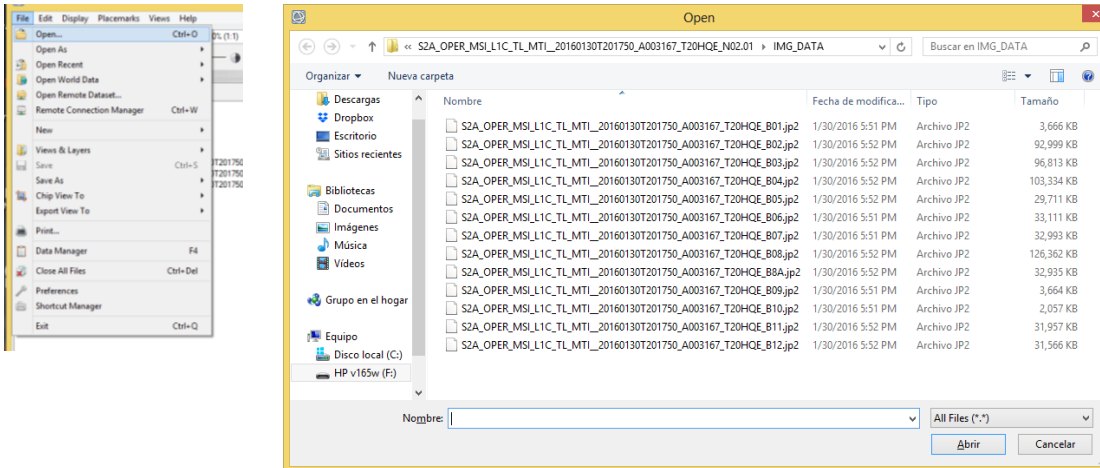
File Edit Display Placemarks Views Help

Open... Ctrl+O
Open As
Open Recent
Open World Data
Open Remote Dataset...
Remote Connection Manager Ctrl+W
New
Views & Layers
Save Ctrl+S
Save As
Chip View To
Export View To
Print...
Data Manager F4
Close All Files Ctrl+Del
Preferences
Shortcut Manager
Exit Ctrl+Q

0% (1:1)
T201750
T201750
T201750

Open

« S2A_OPER_MSI_L1C_TL_MTI__20160130T201750_A003167_T20HQE_N02.01 › IMG_DATA

Buscar en IMG_DATA

Organizar ▾ Nueva carpeta

Descargas
Dropbox
Escritorio
Sitios recientes
Bibliotecas
Documentos
Imágenes
Música
Vídeos
Grupo en el hogar
Equipo
Disco local (C:)
HP v165w (F:)

| Nombre | Fecha de modifica... | Tipo | Tamaño |
|---|---|---|---|
| S2A_OPER_MSI_L1C_TL_MTI__20160130T201750_A003167_T20HQE_B01.jp2 | 1/30/2016 5:51 PM | Archivo JP2 | 3,666 KB |
| S2A_OPER_MSI_L1C_TL_MTI__20160130T201750_A003167_T20HQE_B02.jp2 | 1/30/2016 5:52 PM | Archivo JP2 | 92,999 KB |
| S2A_OPER_MSI_L1C_TL_MTI__20160130T201750_A003167_T20HQE_B03.jp2 | 1/30/2016 5:52 PM | Archivo JP2 | 96,813 KB |
| S2A_OPER_MSI_L1C_TL_MTI__20160130T201750_A003167_T20HQE_B04.jp2 | 1/30/2016 5:52 PM | Archivo JP2 | 103,334 KB |
| S2A_OPER_MSI_L1C_TL_MTI__20160130T201750_A003167_T20HQE_B05.jp2 | 1/30/2016 5:52 PM | Archivo JP2 | 29,711 KB |
| S2A_OPER_MSI_L1C_TL_MTI__20160130T201750_A003167_T20HQE_B06.jp2 | 1/30/2016 5:51 PM | Archivo JP2 | 33,111 KB |
| S2A_OPER_MSI_L1C_TL_MTI__20160130T201750_A003167_T20HQE_B07.jp2 | 1/30/2016 5:51 PM | Archivo JP2 | 32,993 KB |
| S2A_OPER_MSI_L1C_TL_MTI__20160130T201750_A003167_T20HQE_B08.jp2 | 1/30/2016 5:52 PM | Archivo JP2 | 126,362 KB |
| S2A_OPER_MSI_L1C_TL_MTI__20160130T201750_A003167_T20HQE_B8A.jp2 | 1/30/2016 5:52 PM | Archivo JP2 | 32,935 KB |
| S2A_OPER_MSI_L1C_TL_MTI__20160130T201750_A003167_T20HQE_B09.jp2 | 1/30/2016 5:52 PM | Archivo JP2 | 3,664 KB |
| S2A_OPER_MSI_L1C_TL_MTI__20160130T201750_A003167_T20HQE_B10.jp2 | 1/30/2016 5:51 PM | Archivo JP2 | 2,057 KB |
| S2A_OPER_MSI_L1C_TL_MTI__20160130T201750_A003167_T20HQE_B11.jp2 | 1/30/2016 5:52 PM | Archivo JP2 | 31,957 KB |
| S2A_OPER_MSI_L1C_TL_MTI__20160130T201750_A003167_T20HQE_B12.jp2 | 1/30/2016 5:52 PM | Archivo JP2 | 31,566 KB |

Nombre:
All Files (*.*)
Abrir
Cancelar